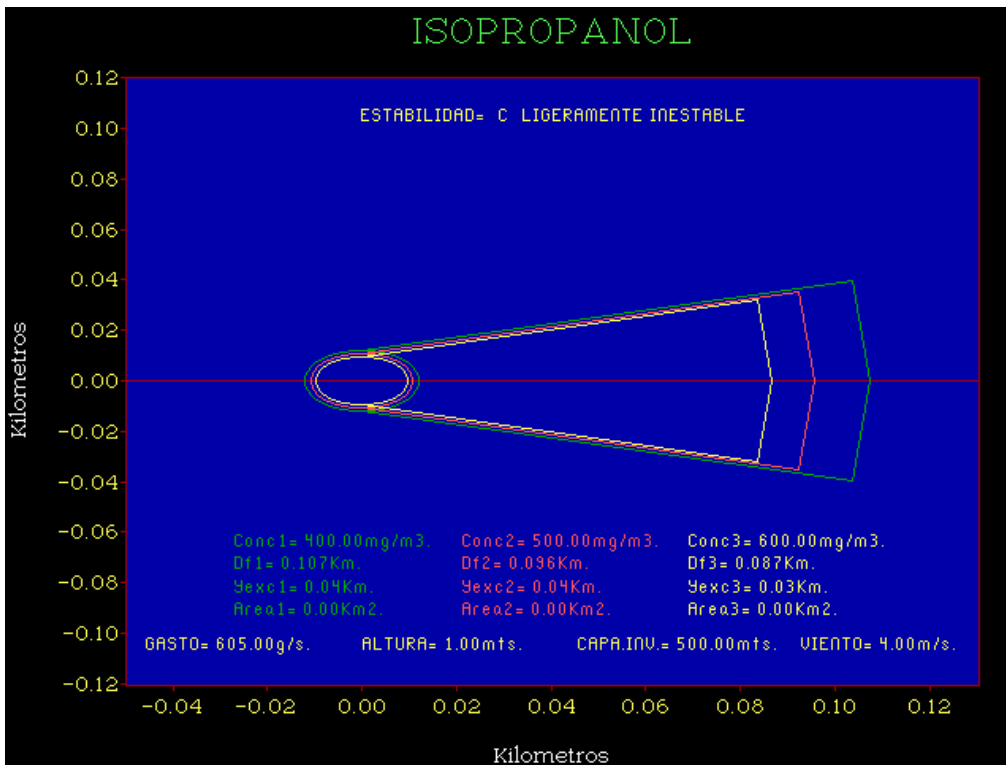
ISOPROPANOL

ESTABILIDAD= C LIGERAMENTE INESTABLE

0.12
0.10
0.08
0.06
0.04
0.02
0.00
−0.02
−0.04
−0.06
−0.08
−0.10
−0.12

Kilometros

Conc1= 400.00mg/m3.
Df1= 0.107Km.
Yexc1= 0.04Km.
Area1= 0.00Km2.

Conc2= 500.00mg/m3.
Df2= 0.096Km.
Yexc2= 0.04Km.
Area2= 0.00Km2.

Conc3= 600.00mg/m3.
Df3= 0.087Km.
Yexc3= 0.03Km.
Area3= 0.00Km2.

GASTO= 605.00g/s. ALTURA= 1.00mts. CAPA.INV.= 500.00mts. VIENTO= 4.00m/s.

−0.04 −0.02 0.00 0.02 0.04 0.06 0.08 0.10 0.12

Kilometros